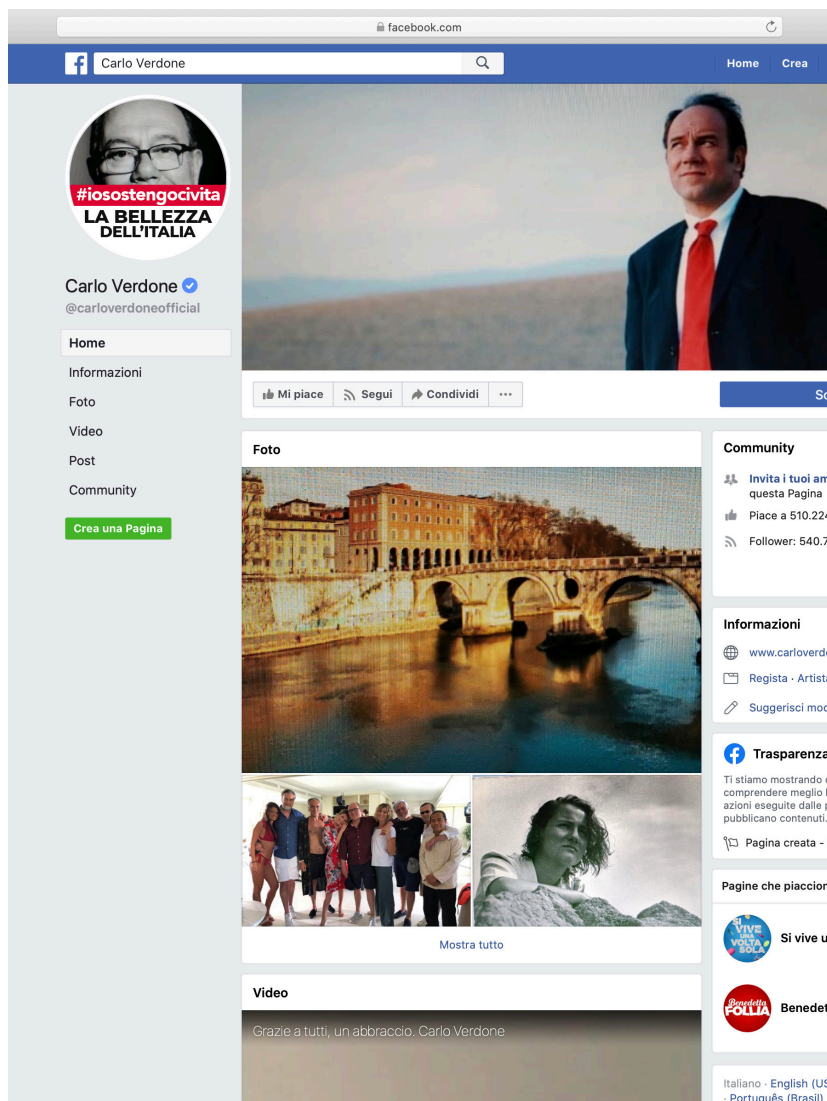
facebook.com

Carlo Verdone

Home Crea

#iosostengocivita
LA BELLEZZA DELL'ITALIA

Carlo Verdone
@carloverdoneofficial

Home
Informazioni
Foto
Video
Post
Community

Crea una Pagina

Mi piace
Segui
Condividi
...

S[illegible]

Foto

Mostra tutto

Video

Grazie a tutti, un abbraccio. Carlo Verdone

Community

Invita i tuoi am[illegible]
questa Pagina
Piace a 510.22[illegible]
Follower: 540.7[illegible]

Informazioni

www.carloverd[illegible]
Regista · Artist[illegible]
Suggerisci mod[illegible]

Trasparenza

Ti stiamo mostrando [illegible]
comprendere meglio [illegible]
azioni eseguite dalle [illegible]
pubblicano contenuti.

Pagina creata - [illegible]

Pagine che piaccio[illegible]

SI VIVE UNA VOLTA SOLA
Si vive u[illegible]

Benedetta FOLLIA
Benedet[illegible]

Italiano · English (US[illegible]
· Português (Brasil)